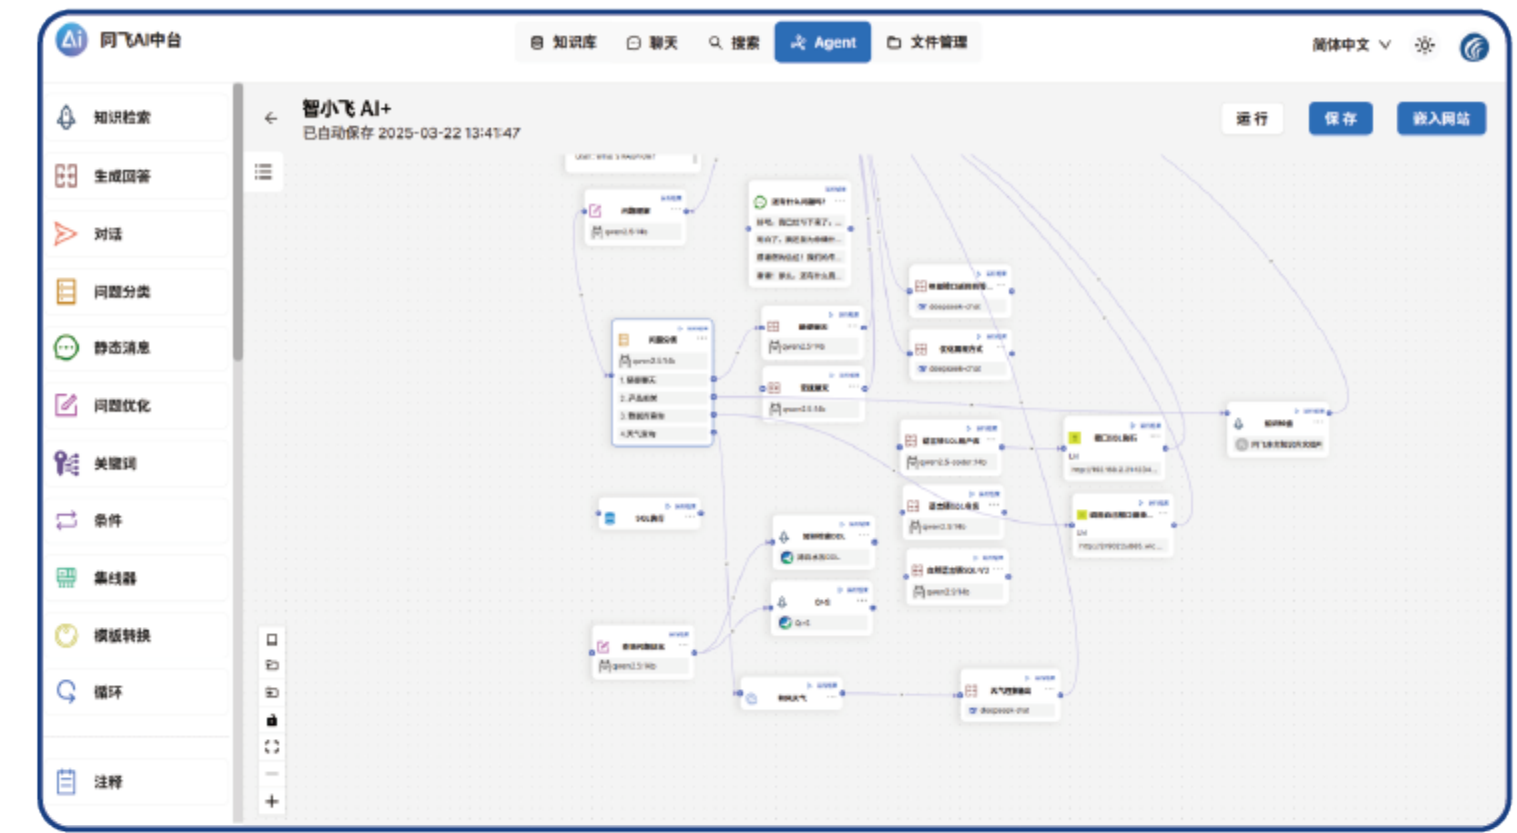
同飞AI中台

知识库 聊天 搜索 Agent 文件管理

简体中文

知识检索
生成回答
对话
问题分类
静态消息
问题优化
关键词
条件
集线器
模板转换
循环
注释

智小飞 AI+
已自动保存 2025-03-22 13:41:47

运行 保存 嵌入网站

问题优化
qwen2.5:14b

问题分类
qwen2.5:14b
1.目前未实
2.产品咨询
3.数据查询
4.天气咨询

SQL执行

Cn-t

天气查询

deepseek-chat
deepseek-chat
deepseek-chat
qwen2.5:14b
qwen2.5-coder:14b
qwen2.5:14b
qwen2.5:14b

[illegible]